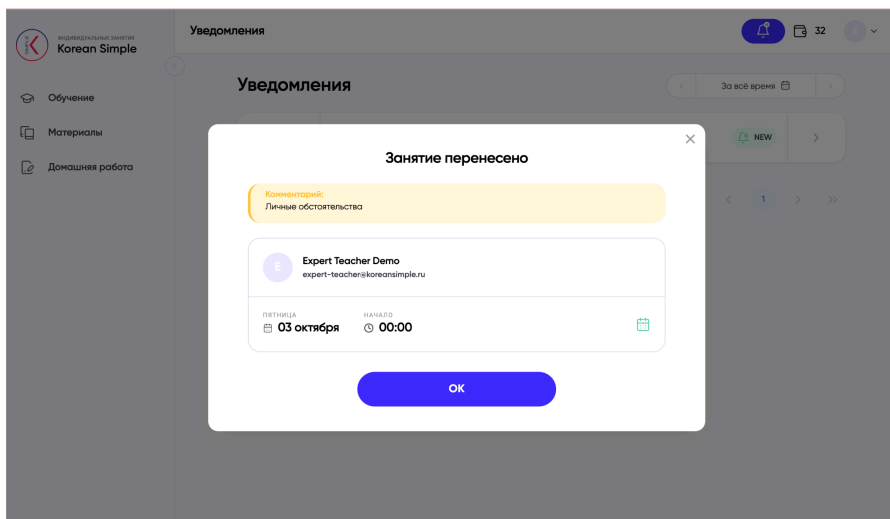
индивидуальные занятия
Korean Simple

Обучение

Материалы

Домашняя работа

Уведомления

32

Уведомления

За всё время

NEW

1

Занятие перенесено

Комментарий:
Личные обстоятельства

E

Expert Teacher Demo
expert-teacher@koreansimple.ru

ПЯТНИЦА
03 октября

НАЧАЛО
00:00

OK